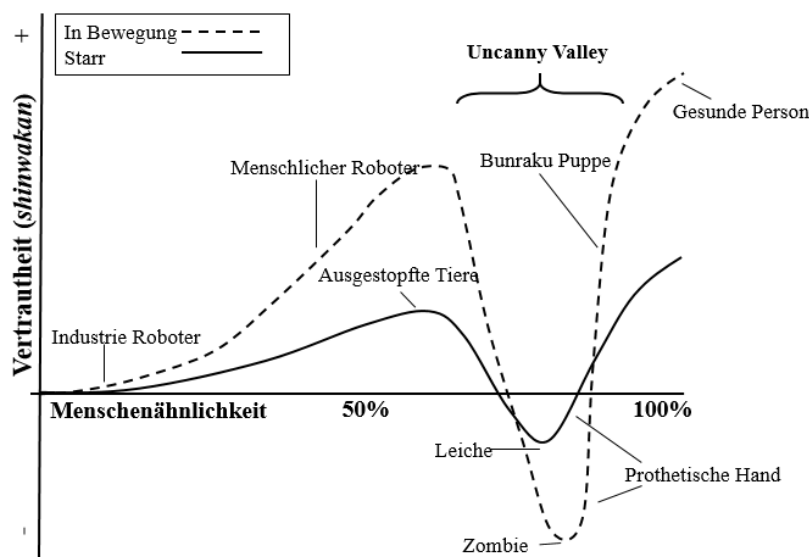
+

In Bewegung
Starr

Uncanny Valley

Gesunde Person

Vertrautheit (shinwakan)

Menschlicher Roboter

Bunraku Puppe

Ausgestopfte Tiere

Industrie Roboter

Menschenähnlichkeit

50%

100%

Leiche

Prothetische Hand

-

Zombie